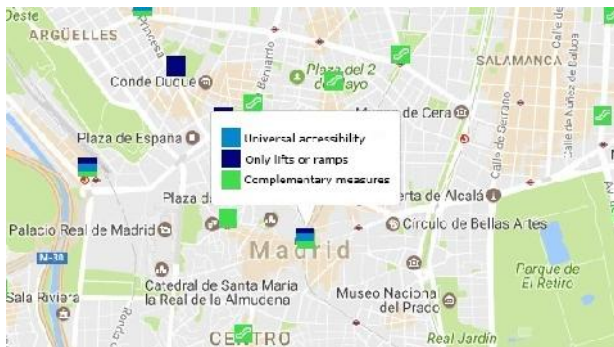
Oeste
ARGÜELLES
Conde Duque
Plaza del 2 de Mayo
SALAMANCA
Calle de Serrano
Calle de Núñez de Balboa
Calle de Velázquez
Museo de Cera
Plaza de España
Universal accessibility
Only lifts or ramps
Complementary measures
Plaza de
Puerta de Alcalá
Palacio Real de Madrid
Círculo de Bellas Artes
Madrid
M-30
Catedral de Santa María la Real de la Almudena
Parque de El Retiro
Sala Riviera
Museo Nacional del Prado
CENTRO
Real Jardín
Ronda
Bernardo